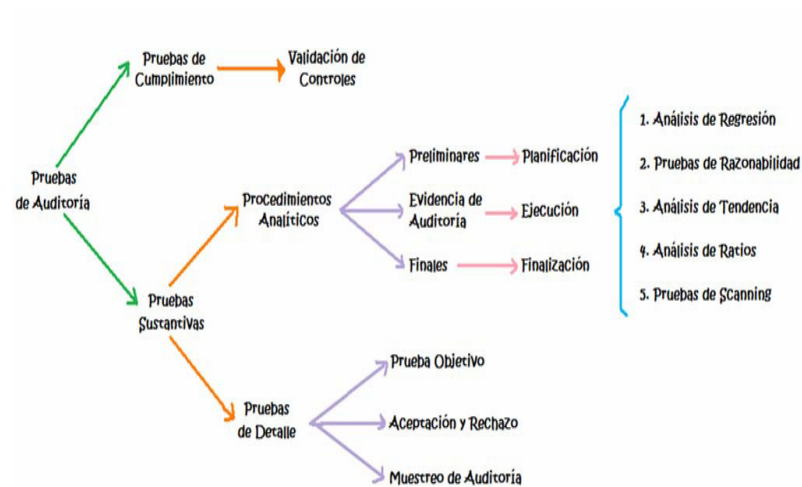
Pruebas de Auditoría

Pruebas de Cumplimiento

Validación de Controles

Pruebas Sustantivas

Procedimientos Analíticos

Preliminares

Planificación

Evidencia de Auditoría

Ejecución

Finales

Finalización

1. Análisis de Regresión
2. Pruebas de Razonabilidad
3. Análisis de Tendencia
4. Análisis de Ratios
5. Pruebas de Scanning

Pruebas de Detalle

Prueba Objetivo

Aceptación y Rechazo

Muestreo de Auditoría